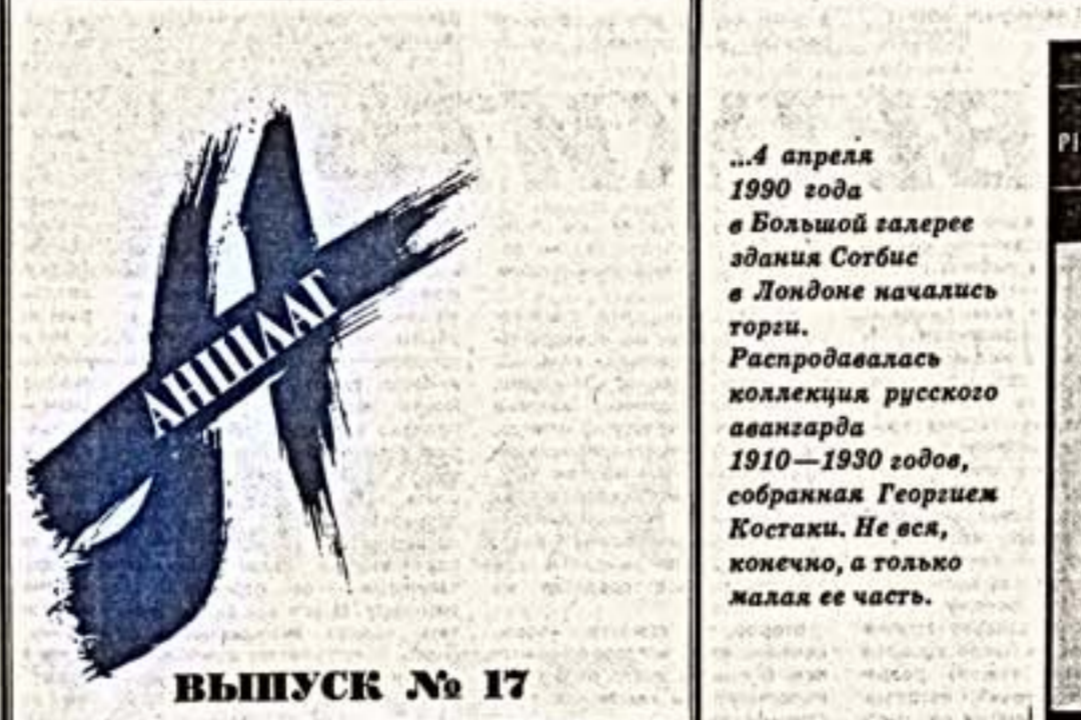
АНШЛАГ

ВЫПУСК № 17

...4 апреля 1990 года в Большой галерее здания Сотбис в Лондоне начались торги. Распродавалась коллекция русского авангарда 1910—1930 годов, собранная Георгием Костаки. Не вся, конечно, а только малая ее часть.